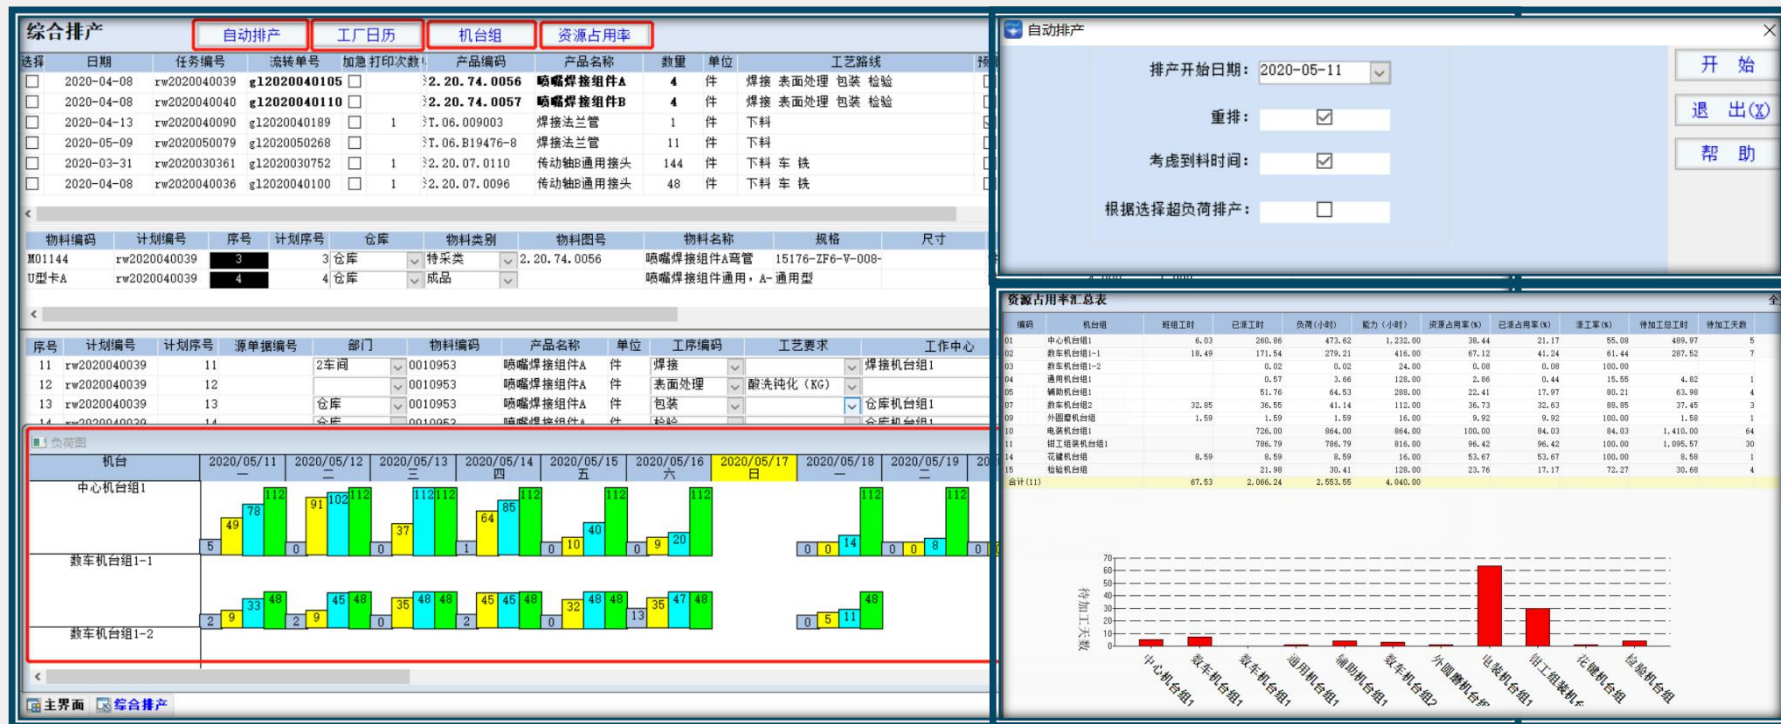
综合排产

自动排产 工厂日历 机台组 资源占用率

| 选择 | 日期 | 任务编号 | 流转单号 | 加急 | 打印次数 | 产品编码 | 产品名称 | 数量 | 单位 | 工艺路线 |
|---|---|---|---|---|---|---|---|---|---|---|
| ☐ | 2020-04-08 | rw2020040039 | g12020040105 | ☐ | | 2.20.74.0056 | 喷嘴焊接组件A | 4 | 件 | 焊接 表面处理 包装 检验 |
| ☐ | 2020-04-08 | rw2020040040 | g12020040110 | ☐ | | 2.20.74.0057 | 喷嘴焊接组件B | 4 | 件 | 焊接 表面处理 包装 检验 |
| ☐ | 2020-04-13 | rw2020040090 | g12020040189 | ☐ | 1 | T.06.009003 | 焊接法兰管 | 1 | 件 | 下料 |
| ☐ | 2020-05-09 | rw2020050079 | g12020050268 | ☐ | | T.06.B19476-8 | 焊接法兰管 | 11 | 件 | 下料 |
| ☐ | 2020-03-31 | rw2020030361 | g12020030752 | ☐ | 1 | 2.20.07.0110 | 传动轴B通用接头 | 144 | 件 | 下料 车 铣 |
| ☐ | 2020-04-08 | rw2020040036 | g12020040100 | ☐ | 1 | 2.20.07.0096 | 传动轴B通用接头 | 48 | 件 | 下料 车 铣 |

| 物料编码 | 计划编号 | 序号 | 计划序号 | 仓库 | 物料类别 | 物料图号 | 物料名称 | 规格 | 尺寸 |
|---|---|---|---|---|---|---|---|---|---|
| M01144 | rw2020040039 | 3 | 3 | 仓库 | 特采类 | 2.20.74.0056 | 喷嘴焊接组件A弯管 | 15176-ZF6-V-008- | |
| U型卡A | rw2020040039 | 4 | 4 | 仓库 | 成品 | | 喷嘴焊接组件通用，A-通用型 | | |

| 序号 | 计划编号 | 计划序号 | 源单据编号 | 部门 | 物料编码 | 产品名称 | 单位 | 工序编码 | 工艺要求 | 工作中心 |
|---|---|---|---|---|---|---|---|---|---|---|
| 11 | rw2020040039 | 11 | | 2车间 | 0010953 | 喷嘴焊接组件A | 件 | 焊接 | | 焊接机台组1 |
| 12 | rw2020040039 | 12 | | | 0010953 | 喷嘴焊接组件A | 件 | 表面处理 | 酸洗钝化（KG） | |
| 13 | rw2020040039 | 13 | | 仓库 | 0010953 | 喷嘴焊接组件A | 件 | 包装 | | 仓库机台组1 |

负荷图

机台 2020/05/11 一 2020/05/12 二 2020/05/13 三 2020/05/14 四 2020/05/15 五 2020/05/16 六 2020/05/17 日 2020/05/18 一 2020/05/19 二

中心机台组1
5 49 78 112 0 91 102 112 0 37 112 112 1 64 85 112 0 10 40 112 0 9 20 112 0 0 14 112 0 0 8 112 0

数车机台组1-1
2 9 33 48 2 9 45 48 0 35 48 48 2 45 45 48 0 32 48 48 13 35 47 48 0 5 11 48

数车机台组1-2

主界面 综合排产

自动排产
排产开始日期: 2020-05-11
重排: ☑
考虑到料时间: ☑
根据选择超负荷排产: ☐
开 始
退 出(X)
帮 助

资源占用率汇总表

| 编码 | 机台组 | 班组工时 | 已排工时 | 负荷(小时) | 能力(小时) | 资源占用率(%) | 已排占用率(%) | 满工率(%) | 待加工总工时 | 待加工天数 |
|---|---|---|---|---|---|---|---|---|---|---|
| 01 | 中心机台组1 | 6.03 | 260.86 | 473.62 | 1,232.00 | 38.44 | 21.17 | 55.08 | 489.97 | 5 |
| 02 | 数车机台组1-1 | 18.49 | 171.54 | 279.21 | 416.00 | 67.12 | 41.24 | 61.44 | 287.52 | 7 |
| 03 | 数车机台组1-2 | | 0.02 | 0.02 | 24.00 | 0.08 | 0.08 | 100.00 | | |
| 04 | 通用机台组1 | | 0.57 | 3.66 | 128.00 | 2.86 | 0.44 | 15.55 | 4.82 | 1 |
| 05 | 辅助机台组1 | | 51.76 | 64.53 | 288.00 | 22.41 | 17.97 | 80.21 | 63.98 | 4 |
| 07 | 数车机台组2 | 32.85 | 36.55 | 41.14 | 112.00 | 36.73 | 32.63 | 88.85 | 37.45 | 3 |
| 09 | 外圆磨机台组 | 1.59 | 1.59 | 1.59 | 16.00 | 9.92 | 9.92 | 100.00 | 1.58 | 1 |
| 10 | 电装机台组1 | | 726.00 | 864.00 | 864.00 | 100.00 | 84.03 | 84.03 | 1,410.00 | 64 |
| 11 | 钳工组装机台组1 | | 786.79 | 786.79 | 816.00 | 96.42 | 96.42 | 100.00 | 1,095.57 | 30 |
| 14 | 花键机台组 | 8.59 | 8.59 | 8.59 | 16.00 | 53.67 | 53.67 | 100.00 | 8.58 | 1 |
| 15 | 检验机台组 | | 21.98 | 30.41 | 128.00 | 23.76 | 17.17 | 72.27 | 30.68 | 4 |
| 合计(11) | | 67.53 | 2,066.24 | 2,553.55 | 4,040.00 | | | | | |

待加工天数
70 60 50 40 30 20 10 0
中心机台组1 数车机台组1 数车机台组1 通用机台组1 辅助机台组1 数车机台组2 外圆磨机台 电装机台组1 钳工组装机 花键机台组 检验机台组